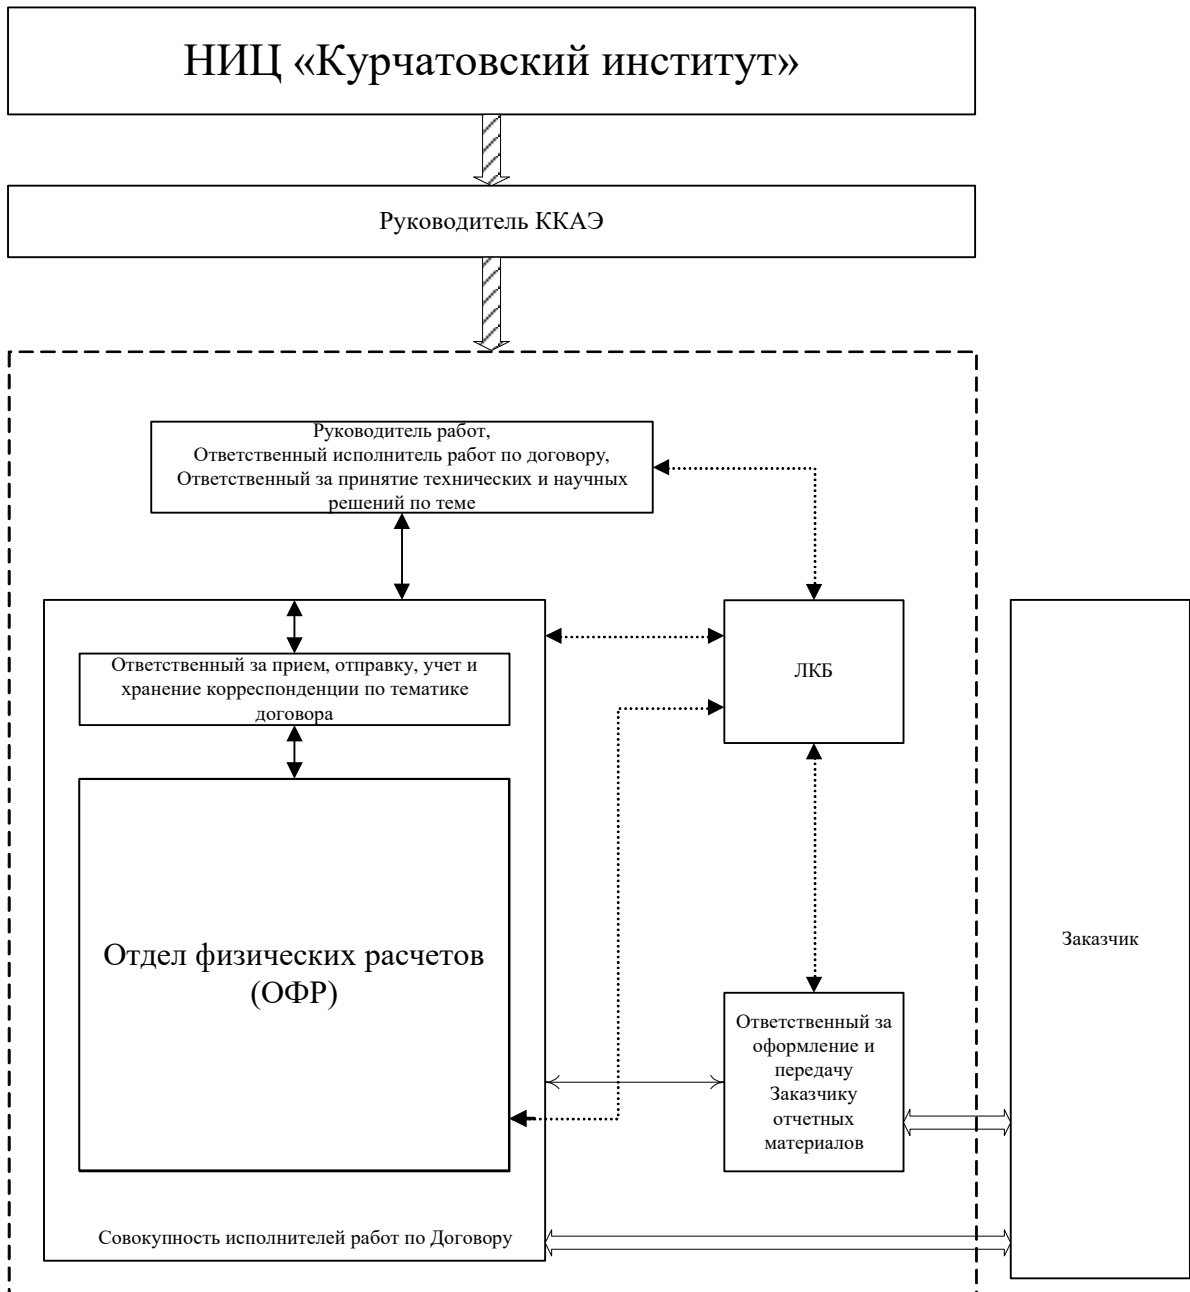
НИЦ «Курчатовский институт»

Руководитель ККАЭ

Руководитель работ, Ответственный исполнитель работ по договору, Ответственный за принятие технических и научных решений по теме

Ответственный за прием, отправку, учет и хранение корреспонденции по тематике договора

ЛКБ

Отдел физических расчетов (ОФР)

Ответственный за оформление и передачу Заказчику отчетных материалов

Заказчик

Совокупность исполнителей работ по Договору